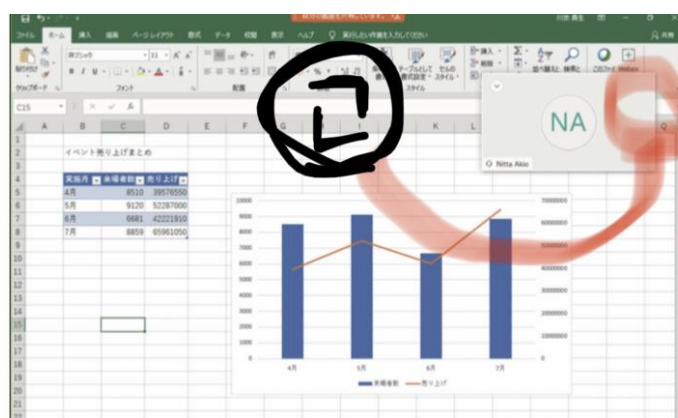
ファイル ホーム 挿入 描画 ページレイアウト 数式 データ 校閲 表示 ヘルプ 実行したい作業を入力してください

游ゴシック 11

クリップボード フォント 配置 スタイル

テーブルとして書式設定 セルのスタイル

挿入 削除 書式

並べ替えとフィルター 検索と選択

C15

2

NA

Nitta Akio

イベント売り上げまとめ

| 実施月 | 来場者数 | 売り上げ |
|---|---|---|
| 4月 | 8510 | 39576550 |
| 5月 | 9120 | 52287000 |
| 6月 | 6681 | 42221910 |
| 7月 | 8859 | 65961050 |

10000
9000
8000
7000
6000
5000
4000
3000
2000
1000
0

70000000
60000000
50000000
40000000
30000000
20000000
10000000
0

4月 5月 6月 7月

来場者数 売り上げ